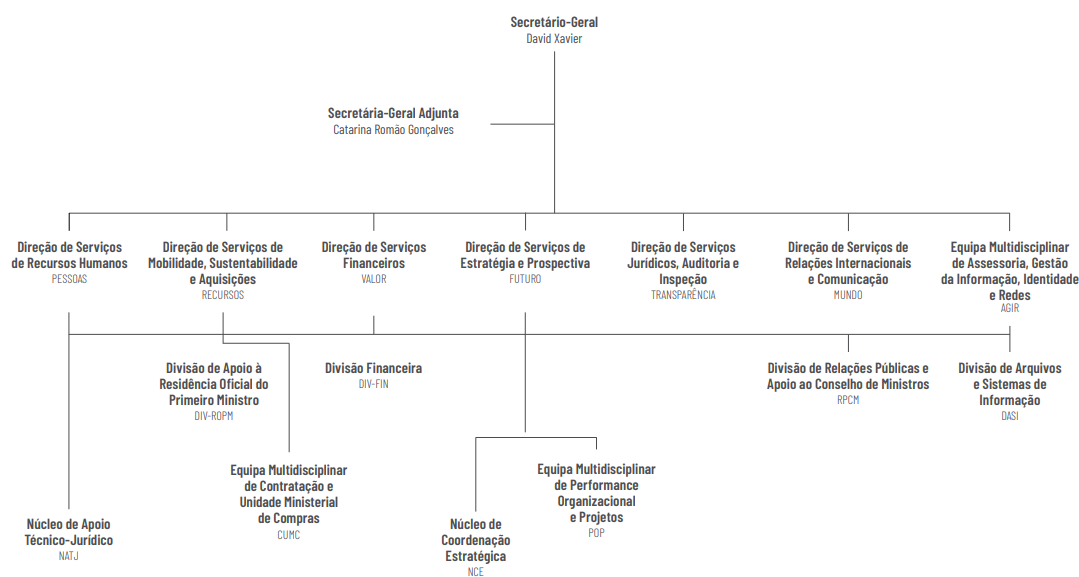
Secretário-Geral
David Xavier

Secretária-Geral Adjunta
Catarina Romão Gonçalves

Direção de Serviços de Recursos Humanos
PESSOAS

Direção de Serviços de Mobilidade, Sustentabilidade e Aquisições
RECURSOS

Direção de Serviços Financeiros
VALOR

Direção de Serviços de Estratégia e Prospectiva
FUTURO

Direção de Serviços Jurídicos, Auditoria e Inspeção
TRANSPARÊNCIA

Direção de Serviços de Relações Internacionais e Comunicação
MUNDO

Equipa Multidisciplinar de Assessoria, Gestão da Informação, Identidade e Redes
AGIR

Divisão de Apoio à Residência Oficial do Primeiro Ministro
DIV-ROPM

Divisão Financeira
DIV-FIN

Divisão de Relações Públicas e Apoio ao Conselho de Ministros
RPCM

Divisão de Arquivos e Sistemas de Informação
DASI

Equipa Multidisciplinar de Contratação e Unidade Ministerial de Compras
CUMC

Equipa Multidisciplinar de Performance Organizacional e Projetos
POP

Núcleo de Apoio Técnico-Jurídico
NATJ

Núcleo de Coordenação Estratégica
NCE